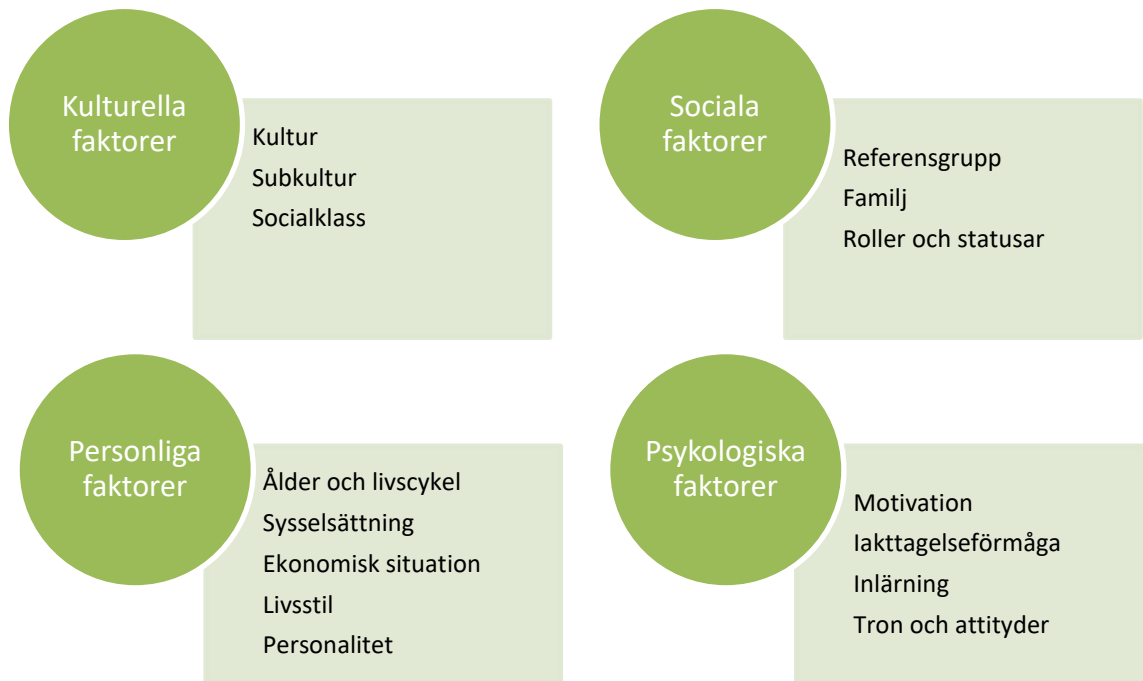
Kulturella faktorer

Kultur
Subkultur
Socialklass

Sociala faktorer

Referensgrupp
Familj
Roller och statusar

Personliga faktorer

Ålder och livscykel
Sysselsättning
Ekonomisk situation
Livsstil
Personalitet

Psykologiska faktorer

Motivation
Iakttagelseförmåga
Inlärning
Tron och attityder